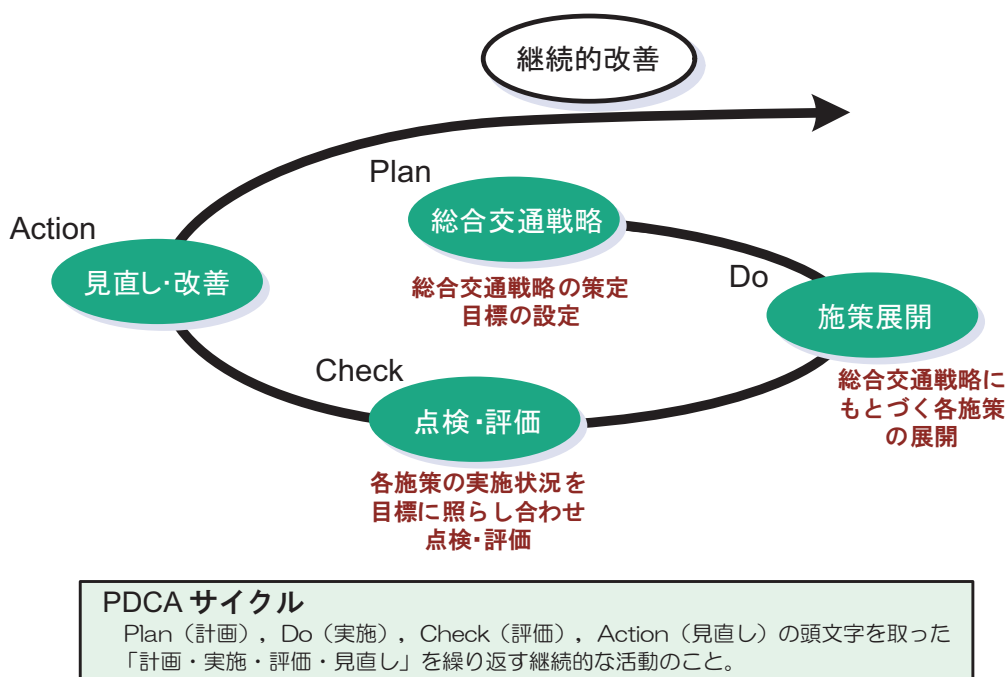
継続的改善

Plan

総合交通戦略

総合交通戦略の策定
目標の設定

Do

施策展開

総合交通戦略に
もとづく各施策
の展開

Check

点検･評価

各施策の実施状況を
目標に照らし合わせ
点検･評価

Action

見直し･改善

PDCA サイクル
Plan（計画），Do（実施），Check（評価），Action（見直し）の頭文字を取った「計画・実施・評価・見直し」を繰り返す継続的な活動のこと。